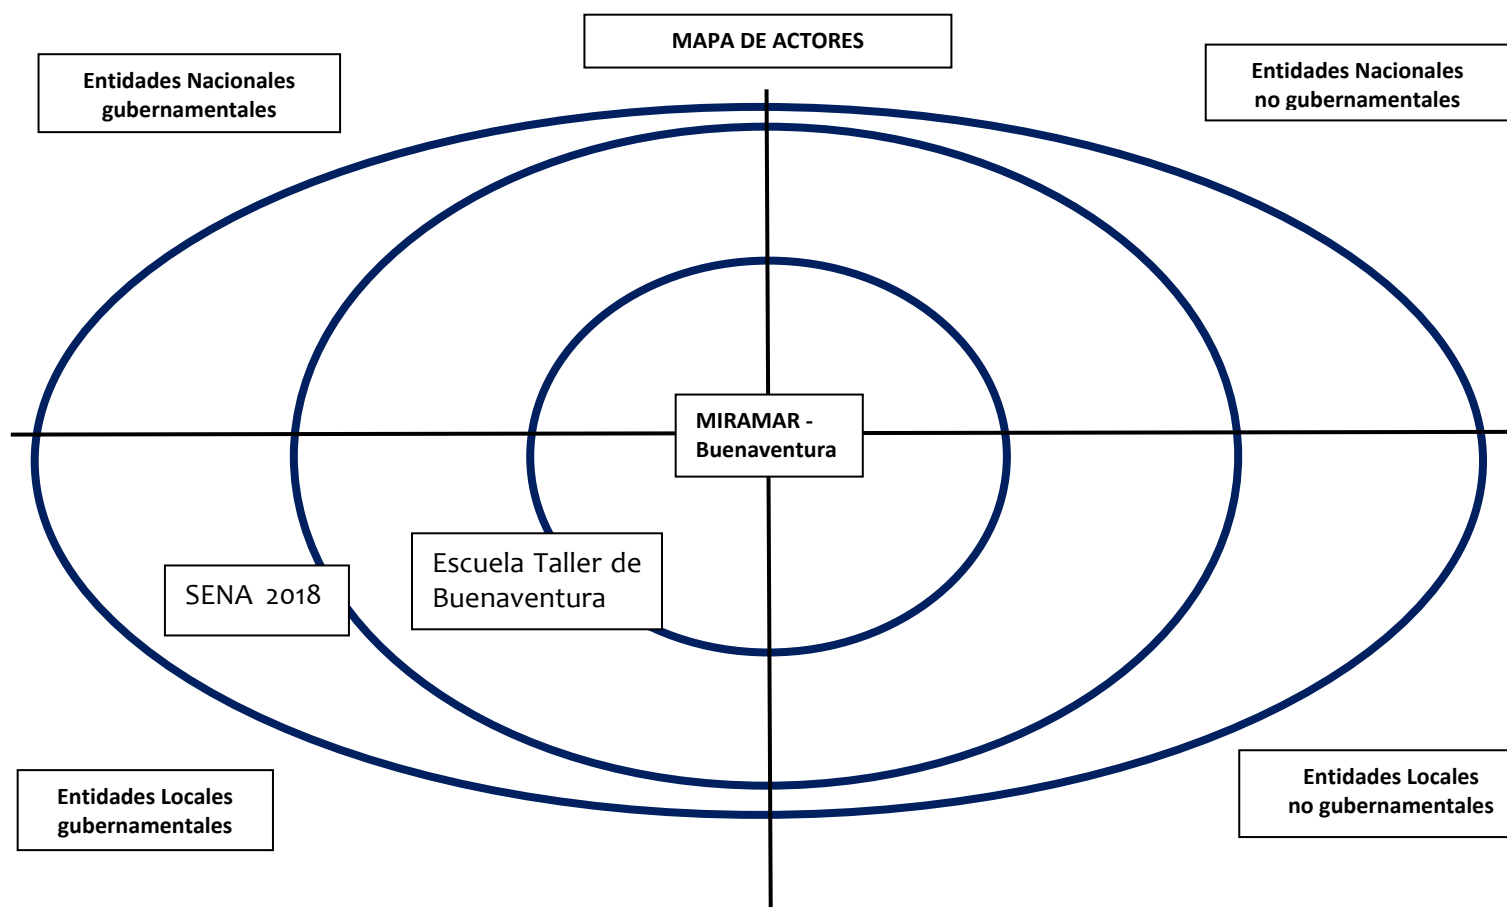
MAPA DE ACTORES

Entidades Nacionales gubernamentales

Entidades Nacionales no gubernamentales

MIRAMAR - Buenaventura

Escuela Taller de Buenaventura

SENA 2018

Entidades Locales gubernamentales

Entidades Locales no gubernamentales